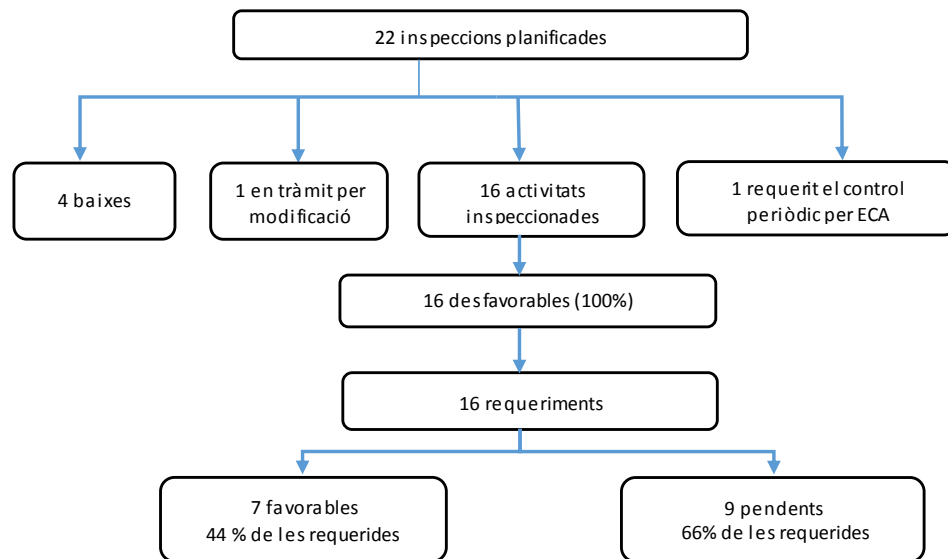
22 inspeccions planificades

4 baixes

1 en tràmit per modificació

16 activitats inspeccionades

1 requerit el control periòdic per ECA

16 desfavorables (100%)

16 requeriments

7 favorables
44 % de les requerides

9 pendents
66% de les requerides